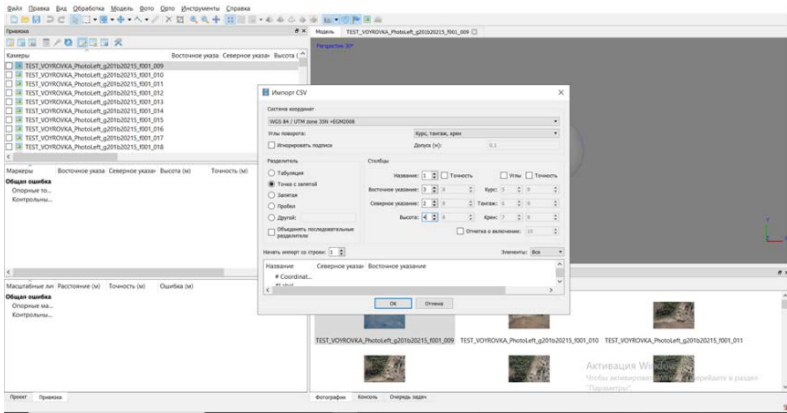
Файл Правка Вид Обработка Модель Фото Орто Инструменты Справка

Привязка
Камеры Восточное указа Северное указа Высота (
TEST_VOYROVKA_PhotoLeft_g201b20215_f001_009
TEST_VOYROVKA_PhotoLeft_g201b20215_f001_010
TEST_VOYROVKA_PhotoLeft_g201b20215_f001_011
TEST_VOYROVKA_PhotoLeft_g201b20215_f001_012
TEST_VOYROVKA_PhotoLeft_g201b20215_f001_013
TEST_VOYROVKA_PhotoLeft_g201b20215_f001_014
TEST_VOYROVKA_PhotoLeft_g201b20215_f001_015
TEST_VOYROVKA_PhotoLeft_g201b20215_f001_016
TEST_VOYROVKA_PhotoLeft_g201b20215_f001_017
TEST_VOYROVKA_PhotoLeft_g201b20215_f001_018

Маркеры Восточное указа Северное указа Высота (м) Точность (м)
Общая ошибка
Опорные то...
Контрольны...

Масштабные ли Расстояние (м) Точность (м) Ошибка (м)
Общая ошибка
Опорные ма...
Контрольны...

Проект Привязка

Модель TEST_VOYROVKA_PhotoLeft_g201b20215_f001_009
Perspective 30°

Импорт CSV
Система координат
WGS 84 / UTM zone 35N +EGM2008
Углы поворота: Курс, тангаж, крен
Игнорировать подписи Допуск (м): 0.1
Разделитель
Табуляция
Точка с запятой
Запятая
Пробел
Другой:
Объединять последовательные разделители
Столбцы
Название: 1 Точность Углы Точность
Восточное указание: 3 8 Курс: 5 9
Северное указание: 2 7 Тангаж: 6 10
Высота: 4 8 Крен: 7 11
Отметка о включении: 10
Начать импорт со строки: 1
Элементы: Все
Название Северное указа Восточное указание
# Coordinat...
OK Отмена

TEST_VOYROVKA_PhotoLeft_g201b20215_f001_009 TEST_VOYROVKA_PhotoLeft_g201b20215_f001_010 TEST_VOYROVKA_PhotoLeft_g201b20215_f001_011
Активация Windows
Чтобы активировать Windows, перейдите в раздел "Параметры".
Фотографии Консоль Очередь задач